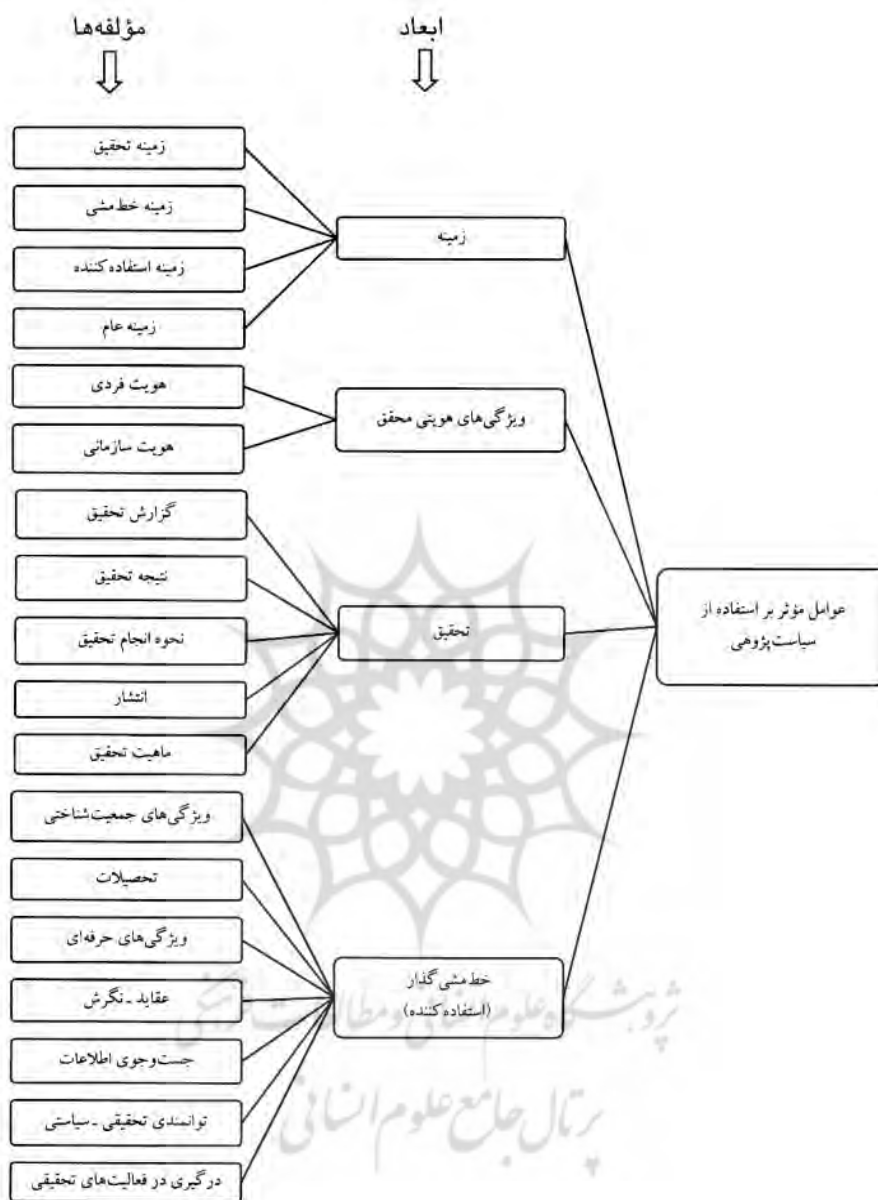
مؤلفه‌ها

ابعاد

زمینه تحقیق

زمینه خط‌مشی

زمینه استفاده کننده

زمینه عام

زمینه

هویت فردی

هویت سازمانی

ویژگی‌های هویتی محقق

گزارش تحقیق

نتیجه تحقیق

نحوه انجام تحقیق

انتشار

ماهیت تحقیق

تحقیق

عوامل مؤثر بر استفاده از سیاست‌پژوهی

ویژگی‌های جمعیت‌شناختی

تحصیلات

ویژگی‌های حرفه‌ای

عقاید ـ نگرش

جست‌وجوی اطلاعات

توانمندی تحقیقی ـ سیاستی

درگیری در فعالیت‌های تحقیقی

خط‌مشی گذار (استفاده کننده)

پژوهشگاه علوم انسانی و مطالعات فرهنگی

پرتال جامع علوم انسانی